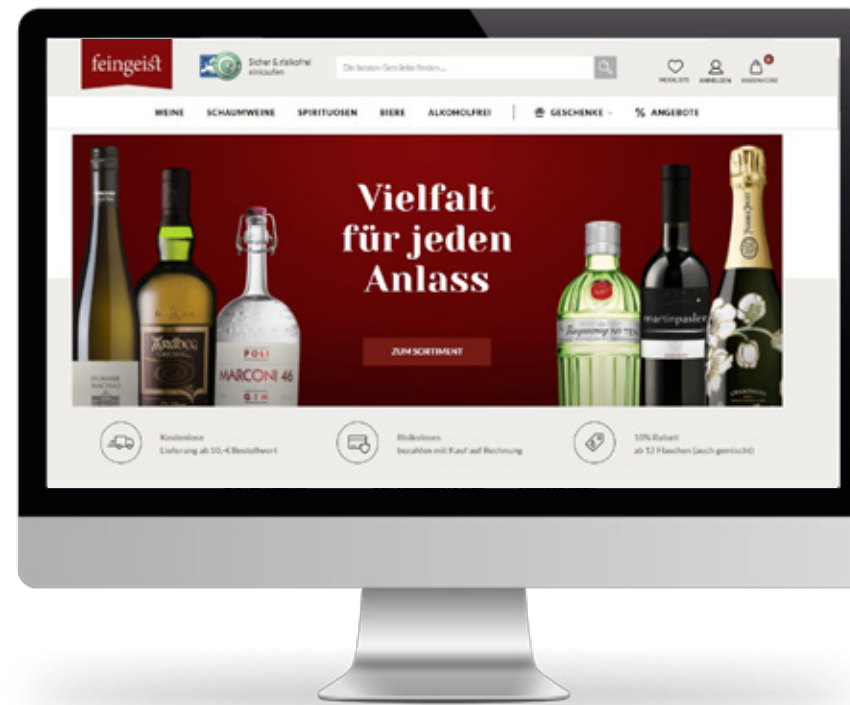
feingeist

Sicher & risikofrei einkaufen

Die besten Getränke finden...

MERKLISTE ANMELDEN WARENKORB

WEINE SCHAUMWEINE SPIRITUOSEN BIERE ALKOHOLFREI GESCHENKE % ANGEBOTE

Vielfalt für jeden Anlass

ZUM SORTIMENT

Ardbeg

POLI MARCONI 46 GIN

martinpasler

Kostenlose Lieferung ab 50,-€ Bestellwert

Risikoloses bezahlen mit Kauf auf Rechnung

10% Rabatt ab 12 Flaschen (auch gemischt)